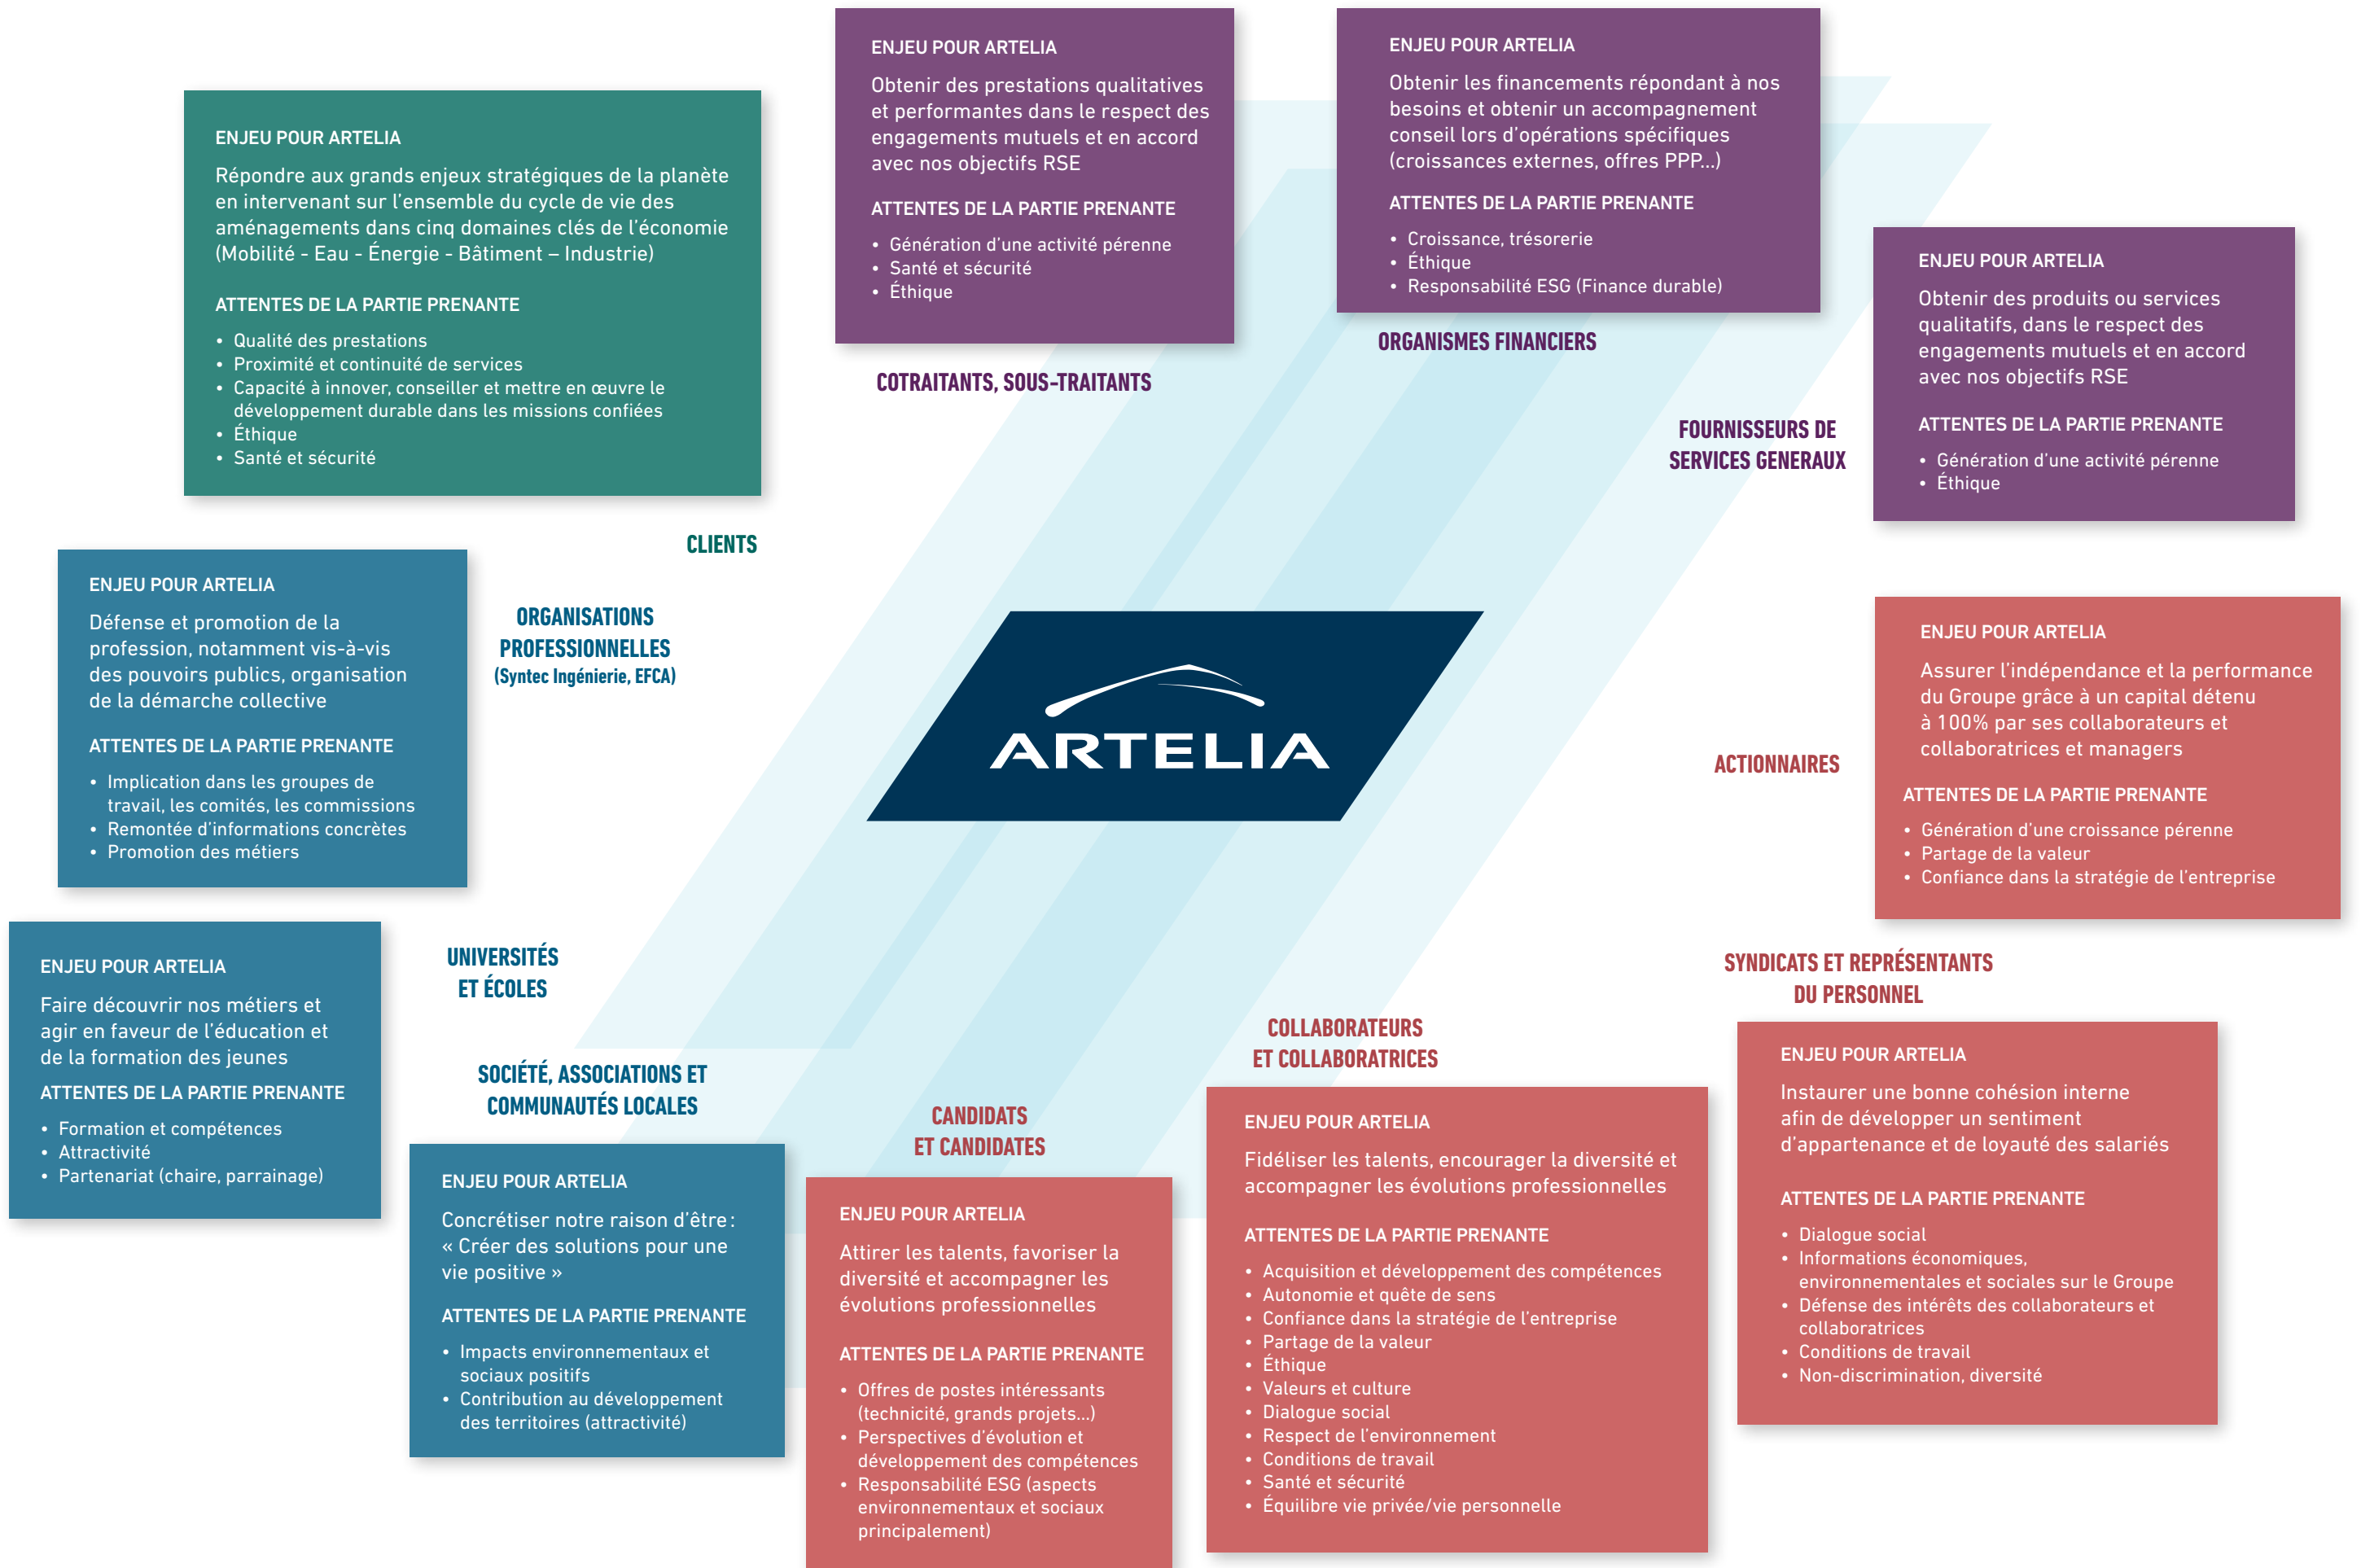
ENJEU POUR ARTELIA

Répondre aux grands enjeux stratégiques de la planète en intervenant sur l'ensemble du cycle de vie des aménagements dans cinq domaines clés de l'économie (Mobilité - Eau - Énergie - Bâtiment – Industrie)

ATTENTES DE LA PARTIE PRENANTE

- Qualité des prestations
- Proximité et continuité de services
- Capacité à innover, conseiller et mettre en œuvre le développement durable dans les missions confiées
- Éthique
- Santé et sécurité

CLIENTS

ENJEU POUR ARTELIA

Obtenir des prestations qualitatives et performantes dans le respect des engagements mutuels et en accord avec nos objectifs RSE

ATTENTES DE LA PARTIE PRENANTE

- Génération d'une activité pérenne
- Santé et sécurité
- Éthique

COTRAITANTS, SOUS-TRAITANTS

ENJEU POUR ARTELIA

Obtenir les financements répondant à nos besoins et obtenir un accompagnement conseil lors d'opérations spécifiques (croissances externes, offres PPP...)

ATTENTES DE LA PARTIE PRENANTE

- Croissance, trésorerie
- Éthique
- Responsabilité ESG (Finance durable)

ORGANISMES FINANCIERS

ENJEU POUR ARTELIA

Obtenir des produits ou services qualitatifs, dans le respect des engagements mutuels et en accord avec nos objectifs RSE

ATTENTES DE LA PARTIE PRENANTE

- Génération d'une activité pérenne
- Éthique

FOURNISSEURS DE SERVICES GENERAUX

ENJEU POUR ARTELIA

Défense et promotion de la profession, notamment vis-à-vis des pouvoirs publics, organisation de la démarche collective

ATTENTES DE LA PARTIE PRENANTE

- Implication dans les groupes de travail, les comités, les commissions
- Remontée d'informations concrètes
- Promotion des métiers

ORGANISATIONS PROFESSIONNELLES (Syntec Ingénierie, EFCA)

ARTELIA

ACTIONNAIRES

ENJEU POUR ARTELIA

Assurer l'indépendance et la performance du Groupe grâce à un capital détenu à 100% par ses collaborateurs et collaboratrices et managers

ATTENTES DE LA PARTIE PRENANTE

- Génération d'une croissance pérenne
- Partage de la valeur
- Confiance dans la stratégie de l'entreprise

ENJEU POUR ARTELIA

Faire découvrir nos métiers et agir en faveur de l'éducation et de la formation des jeunes

ATTENTES DE LA PARTIE PRENANTE

- Formation et compétences
- Attractivité
- Partenariat (chaire, parrainage)

UNIVERSITÉS ET ÉCOLES

SOCIÉTÉ, ASSOCIATIONS ET COMMUNAUTÉS LOCALES

ENJEU POUR ARTELIA

Concrétiser notre raison d'être : « Créer des solutions pour une vie positive »

ATTENTES DE LA PARTIE PRENANTE

- Impacts environnementaux et sociaux positifs
- Contribution au développement des territoires (attractivité)

CANDIDATS ET CANDIDATES

ENJEU POUR ARTELIA

Attirer les talents, favoriser la diversité et accompagner les évolutions professionnelles

ATTENTES DE LA PARTIE PRENANTE

- Offres de postes intéressants (technicité, grands projets...)
- Perspectives d'évolution et développement des compétences
- Responsabilité ESG (aspects environnementaux et sociaux principalement)

COLLABORATEURS ET COLLABORATRICES

ENJEU POUR ARTELIA

Fidéliser les talents, encourager la diversité et accompagner les évolutions professionnelles

ATTENTES DE LA PARTIE PRENANTE

- Acquisition et développement des compétences
- Autonomie et quête de sens
- Confiance dans la stratégie de l'entreprise
- Partage de la valeur
- Éthique
- Valeurs et culture
- Dialogue social
- Respect de l'environnement
- Conditions de travail
- Santé et sécurité
- Équilibre vie privée/vie personnelle

SYNDICATS ET REPRÉSENTANTS DU PERSONNEL

ENJEU POUR ARTELIA

Instaurer une bonne cohésion interne afin de développer un sentiment d'appartenance et de loyauté des salariés

ATTENTES DE LA PARTIE PRENANTE

- Dialogue social
- Informations économiques, environnementales et sociales sur le Groupe
- Défense des intérêts des collaborateurs et collaboratrices
- Conditions de travail
- Non-discrimination, diversité